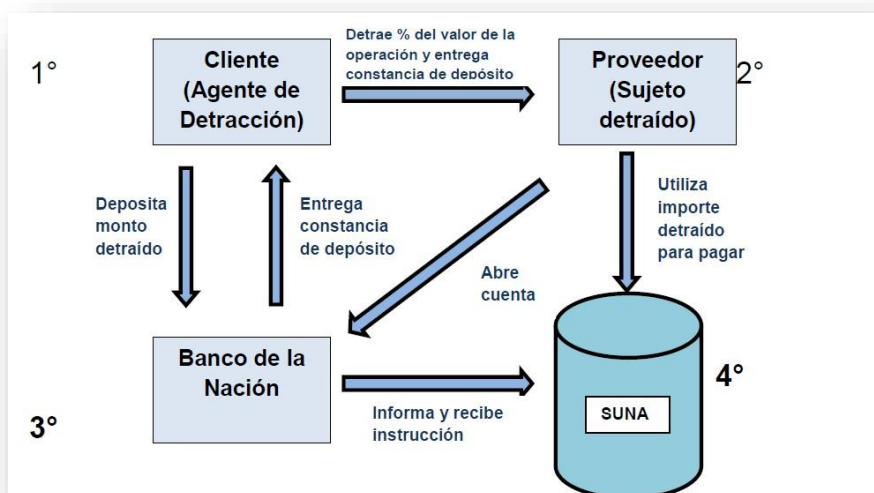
1°

Cliente (Agente de Detracción)

Detrae % del valor de la operación y entrega constancia de depósito

Proveedor (Sujeto detraído)

2°

Deposita monto detraído

Entrega constancia de depósito

Abre cuenta

Utiliza importe detraído para pagar

Banco de la Nación

Informa y recibe instrucción

4°

SUNA

3°